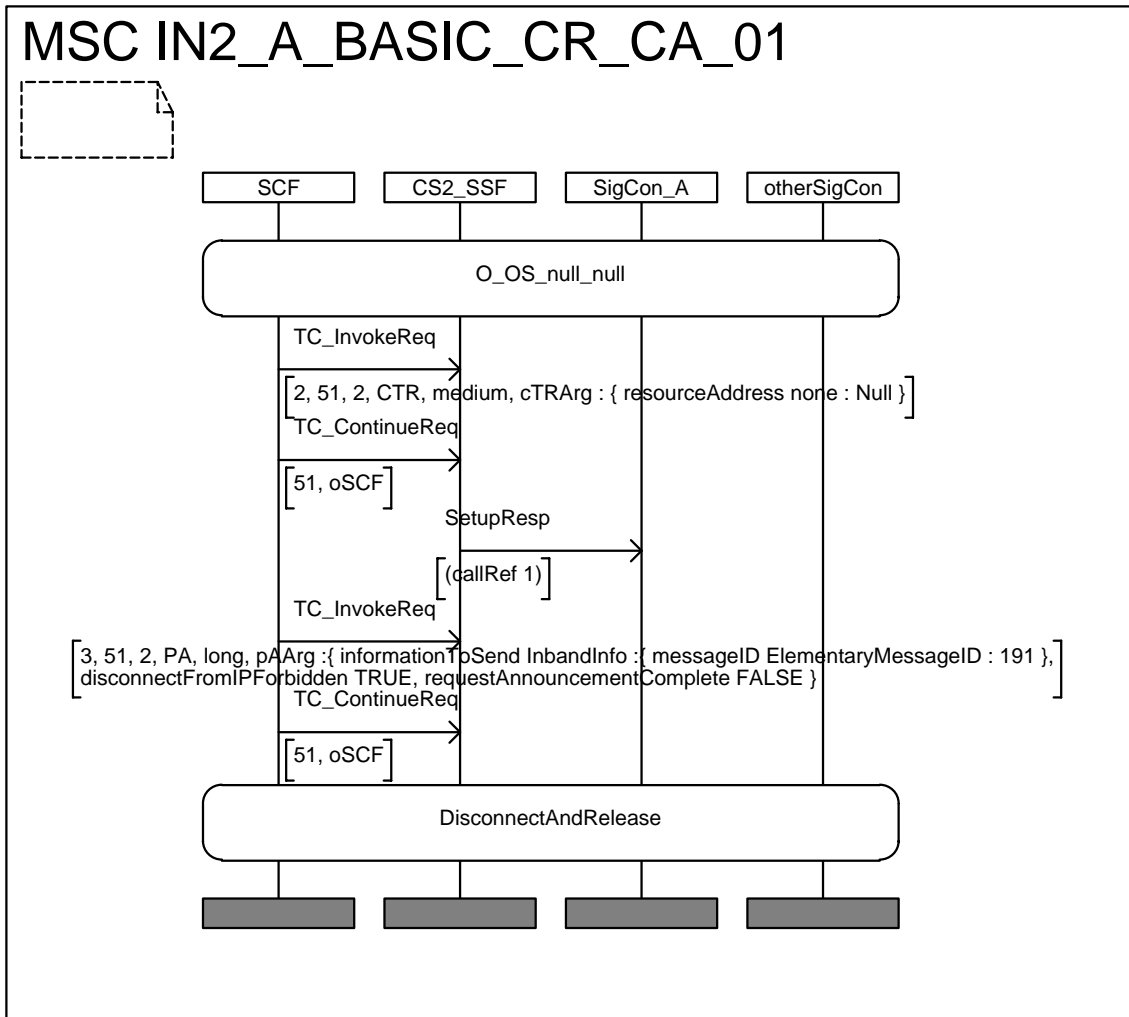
MSC IN2_A_BASIC_CR_CA_01

SCF

CS2_SSF

SigCon_A

otherSigCon

O_OS_null_null

TC_InvokeReq

2, 51, 2, CTR, medium, cTRArg : { resourceAddress none : Null }

TC_ContinueReq

51, oSCF

SetupResp

(callRef 1)

TC_InvokeReq

3, 51, 2, PA, long, pAArg :{ informationToSend InbandInfo :{ messageID ElementaryMessageID : 191 }, disconnectFromIPForbidden TRUE, requestAnnouncementComplete FALSE }

TC_ContinueReq

51, oSCF

DisconnectAndRelease